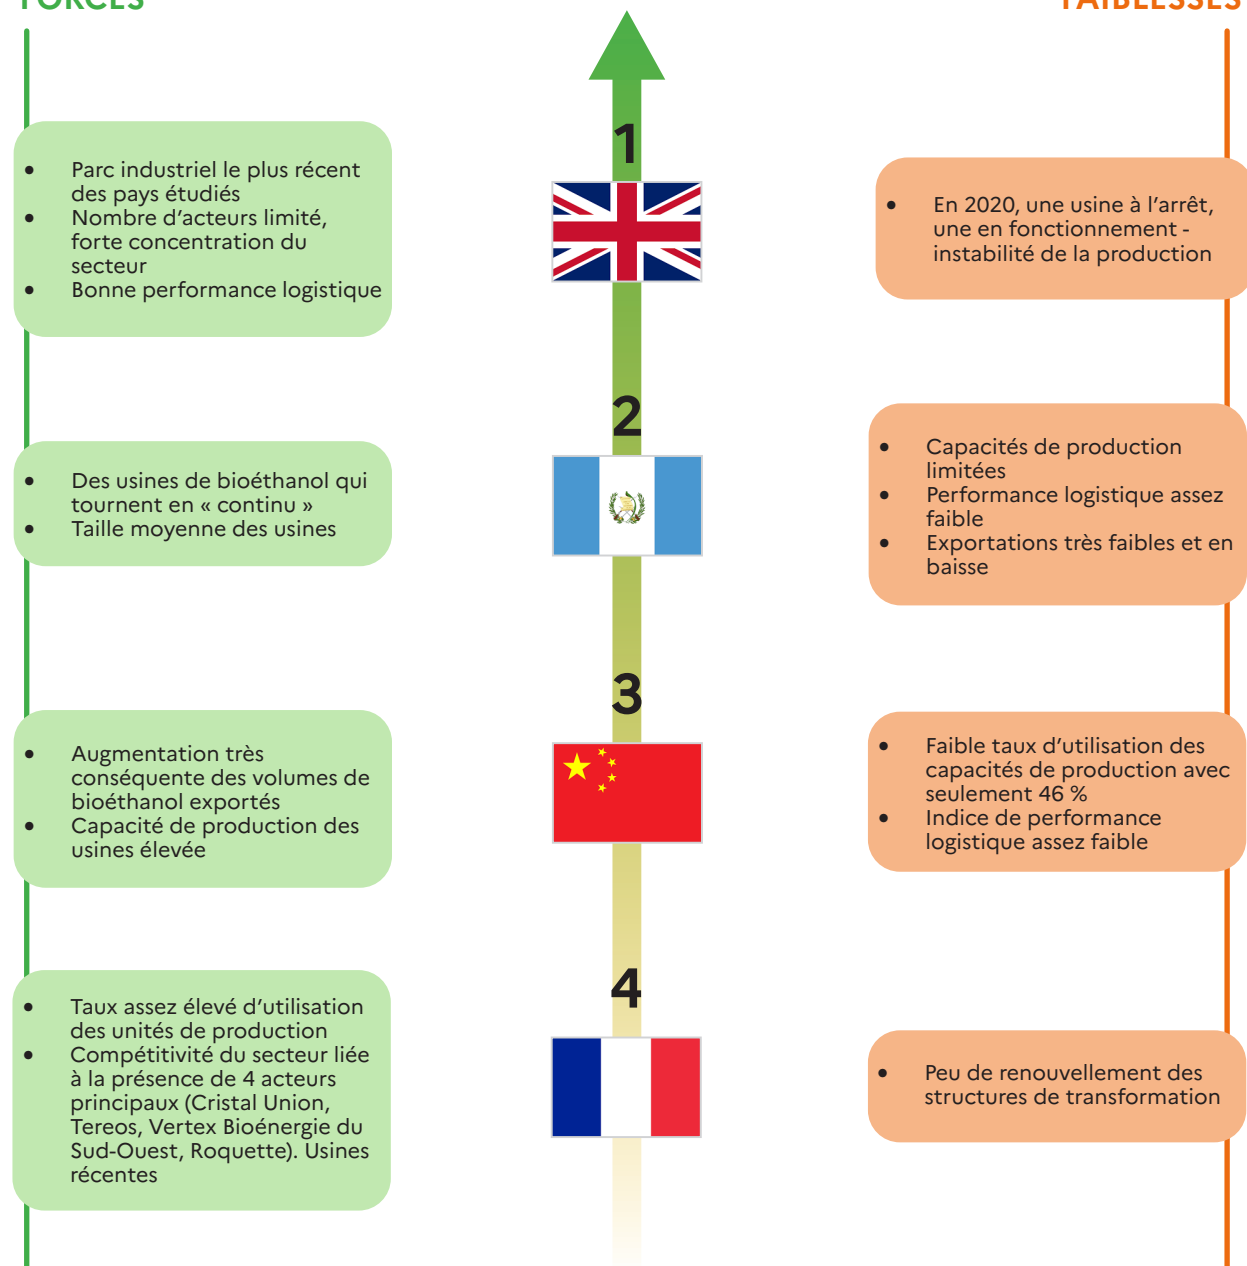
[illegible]

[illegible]

1

- Parc industriel le plus récent des pays étudiés
- Nombre d'acteurs limité, forte concentration du secteur
- Bonne performance logistique

- En 2020, une usine à l'arrêt, une en fonctionnement - instabilité de la production

2

- Des usines de bioéthanol qui tournent en « continu »
- Taille moyenne des usines

- Capacités de production limitées
- Performance logistique assez faible
- Exportations très faibles et en baisse

3

- Augmentation très conséquente des volumes de bioéthanol exportés
- Capacité de production des usines élevée

- Faible taux d'utilisation des capacités de production avec seulement 46 %
- Indice de performance logistique assez faible

4

- Taux assez élevé d'utilisation des unités de production
- Compétitivité du secteur liée à la présence de 4 acteurs principaux (Cristal Union, Tereos, Vertex Bioénergie du Sud-Ouest, Roquette). Usines récentes

- Peu de renouvellement des structures de transformation